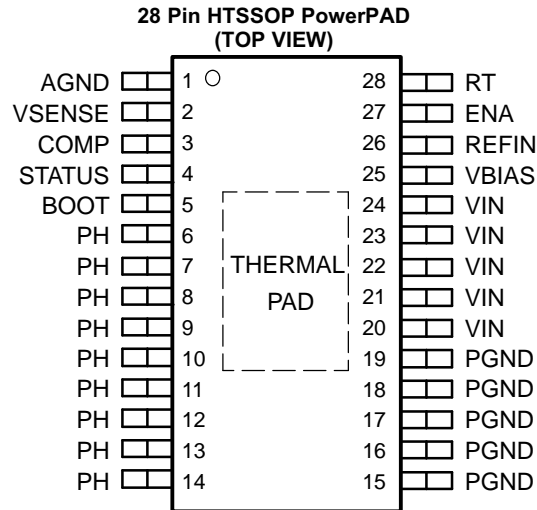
28 Pin HTSSOP PowerPAD
(TOP VIEW)

AGND 1
VSENSE 2
COMP 3
STATUS 4
BOOT 5
PH 6
PH 7
PH 8
PH 9
PH 10
PH 11
PH 12
PH 13
PH 14

THERMAL PAD

28 RT
27 ENA
26 REFIN
25 VBIAS
24 VIN
23 VIN
22 VIN
21 VIN
20 VIN
19 PGND
18 PGND
17 PGND
16 PGND
15 PGND